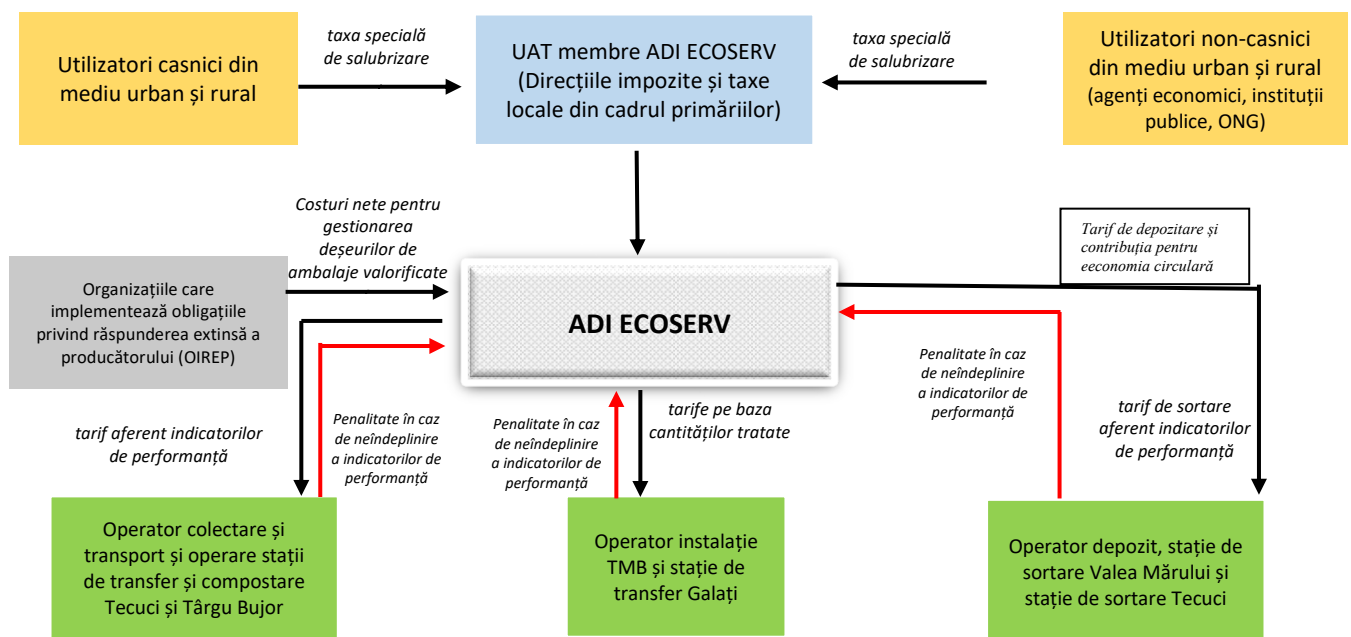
Utilizatori casnici din mediu urban și rural

taxa specială de salubrizare

UAT membre ADI ECOSERV (Direcțiile impozite și taxe locale din cadrul primăriilor)

taxa specială de salubrizare

Utilizatori non-casnici din mediu urban și rural (agenți economici, instituții publice, ONG)

Costuri nete pentru gestionarea deșeurilor de ambalaje valorificate

Tarif de depozitare și contribuția pentru eeconomia circulară

Organizațiile care implementează obligațiile privind răspunderea extinsă a producătorului (OIREP)

ADI ECOSERV

Penalitate în caz de neîndeplinire a indicatorilor de performanță

tarif aferent indicatorilor de performanță

Penalitate în caz de neîndeplinire a indicatorilor de performanță

Penalitate în caz de neîndeplinire a indicatorilor de performanță

tarife pe baza cantităților tratate

tarif de sortare aferent indicatorilor de performanță

Operator colectare și transport și operare stații de transfer și compostare Tecuci și Târgu Bujor

Operator instalație TMB și stație de transfer Galați

Operator depozit, stație de sortare Valea Mărului și stație de sortare Tecuci